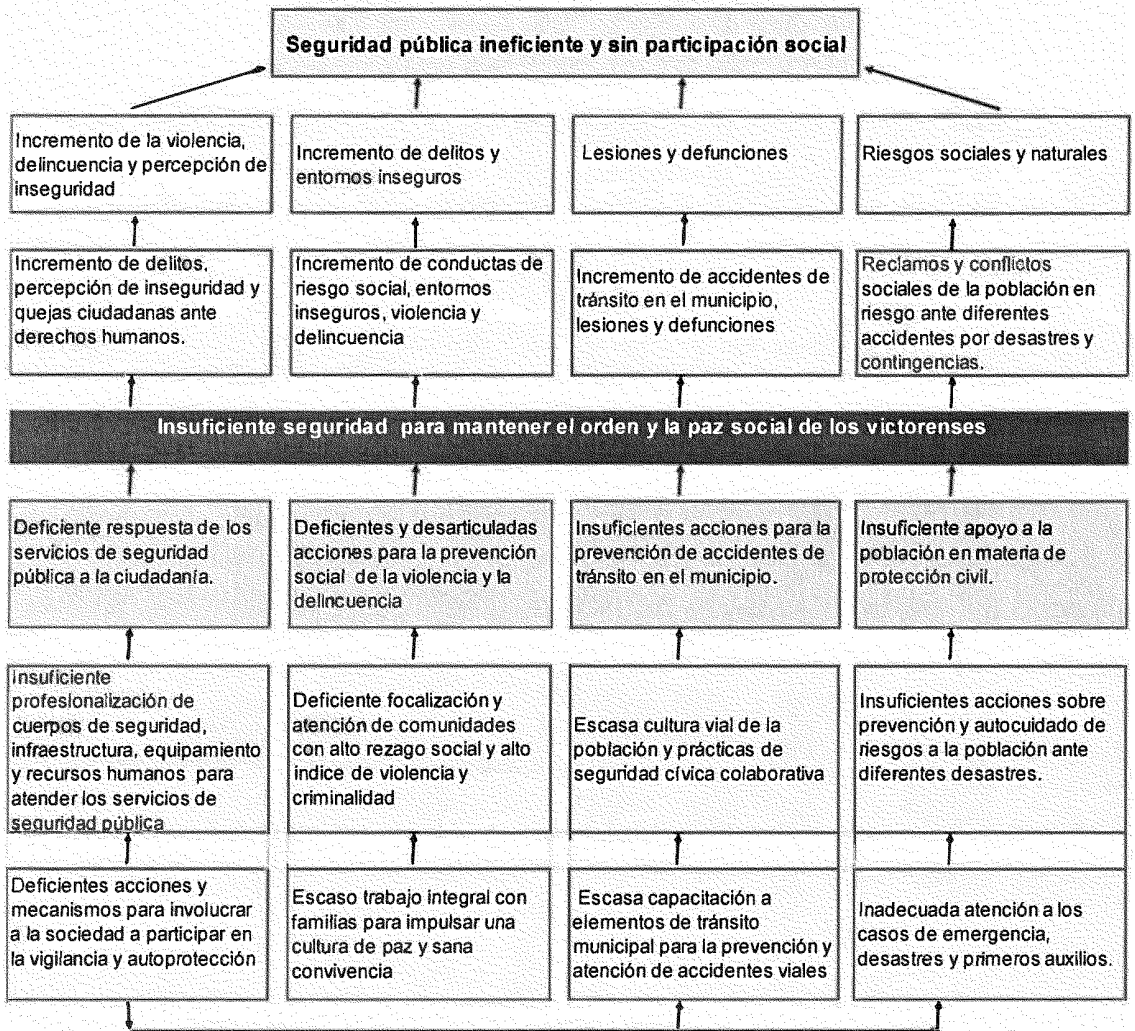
Seguridad pública ineficiente y sin participación social

Incremento de la violencia, delincuencia y percepción de inseguridad

Incremento de delitos y entornos inseguros

Lesiones y defunciones

Riesgos sociales y naturales

Incremento de delitos, percepción de inseguridad y quejas ciudadanas ante derechos humanos.

Incremento de conductas de riesgo social, entornos inseguros, violencia y delincuencia

Incremento de accidentes de tránsito en el municipio, lesiones y defunciones

Reclamos y conflictos sociales de la población en riesgo ante diferentes accidentes por desastres y contingencias.

Insuficiente seguridad para mantener el orden y la paz social de los victorenses

Deficiente respuesta de los servicios de seguridad pública a la ciudadanía.

Deficientes y desarticuladas acciones para la prevención social de la violencia y la delincuencia

Insuficientes acciones para la prevención de accidentes de tránsito en el municipio.

Insuficiente apoyo a la población en materia de protección civil.

Insuficiente profesionalización de cuerpos de seguridad, infraestructura, equipamiento y recursos humanos para atender los servicios de seguridad pública

Deficiente focalización y atención de comunidades con alto rezago social y alto índice de violencia y criminalidad

Escasa cultura vial de la población y prácticas de seguridad cívica colaborativa

Insuficientes acciones sobre prevención y autocuidado de riesgos a la población ante diferentes desastres.

Deficientes acciones y mecanismos para involucrar a la sociedad a participar en la vigilancia y autoprotección

Escaso trabajo integral con familias para impulsar una cultura de paz y sana convivencia

Escasa capacitación a elementos de tránsito municipal para la prevención y atención de accidentes viales

Inadecuada atención a los casos de emergencia, desastres y primeros auxilios.